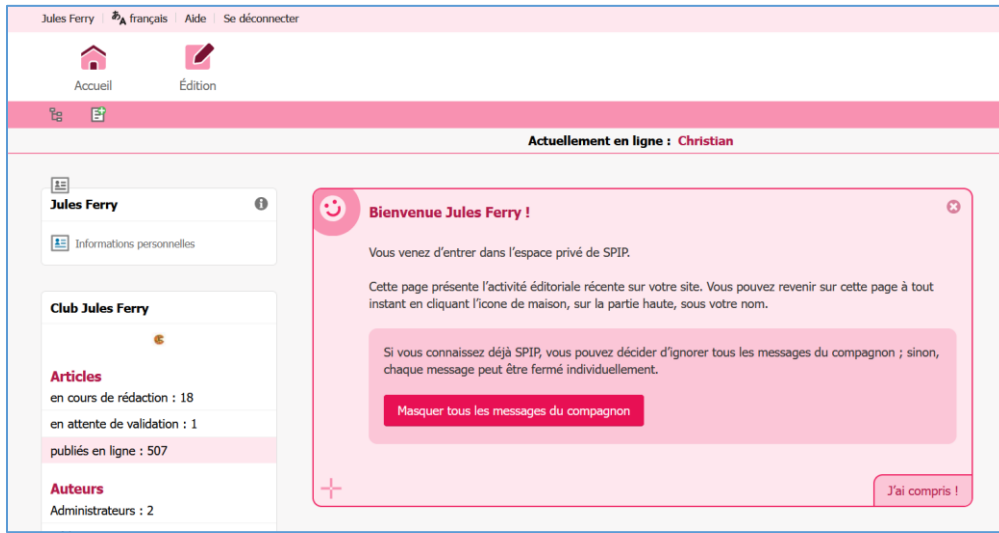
Jules Ferry | français | Aide | Se déconnecter

Accueil Édition

Actuellement en ligne : Christian

Jules Ferry

Informations personnelles

Club Jules Ferry

Articles
en cours de rédaction : 18
en attente de validation : 1
publiés en ligne : 507

Auteurs
Administrateurs : 2

Bienvenue Jules Ferry !

Vous venez d'entrer dans l'espace privé de SPIP.

Cette page présente l'activité éditoriale récente sur votre site. Vous pouvez revenir sur cette page à tout instant en cliquant l'icone de maison, sur la partie haute, sous votre nom.

Si vous connaissez déjà SPIP, vous pouvez décider d'ignorer tous les messages du compagnon ; sinon, chaque message peut être fermé individuellement.

Masquer tous les messages du compagnon

J'ai compris !